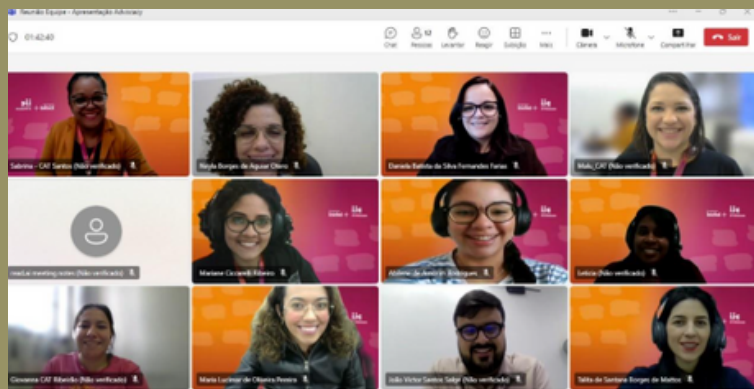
Reunião Equipe - Apresentação Advocacy

01:42:40

Chat
Pessoas 12
Levantar
Reagir
Exibição
Mais
Câmera
Microfone
Compartilhar
Sair

Sabrina - CAT Santos (Não verificado)
Keyla Borges de Aguiar Otero
Daniela Batista da Silva Fernandes Farias
Malu_CAT (Não verificado)
read.ai meeting notes (Não verificado)
Mariane Caccavelli Ribeiro
Aldene de Jesus R. Rodrigues
Letícia (Não verificado)
Giovanna CAT Ribeirão (Não verificado)
Maria Lucimar de Oliveira Pereira
João Victor Santos Salgé (Não verificado)
Talita de Santana Borges de Mattos